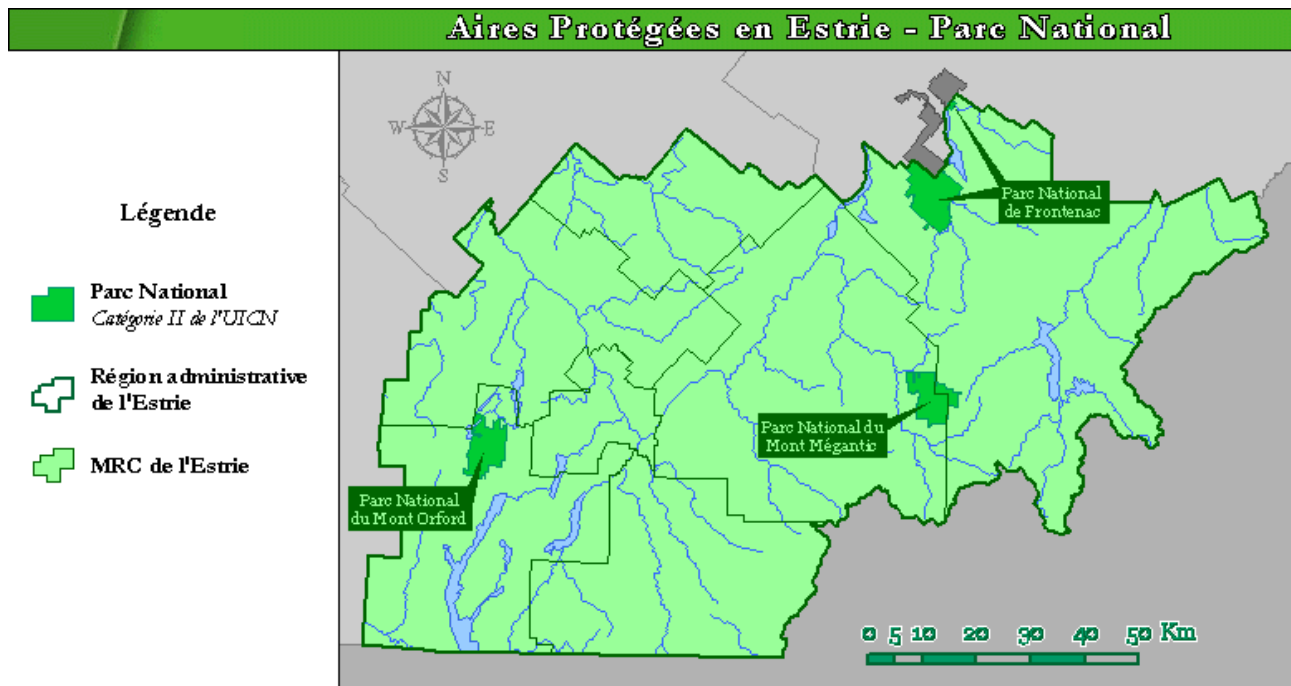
Aires Protégées en Estrie - Parc National

N
W
E
S

Légende

Parc National
Catégorie II de l'UICN

Région administrative de l'Estrie

MRC de l'Estrie

Parc National de Frontenac

Parc National du Mont Mégantic

Parc National du Mont Orford

0 5 10 20 30 40 50 Km